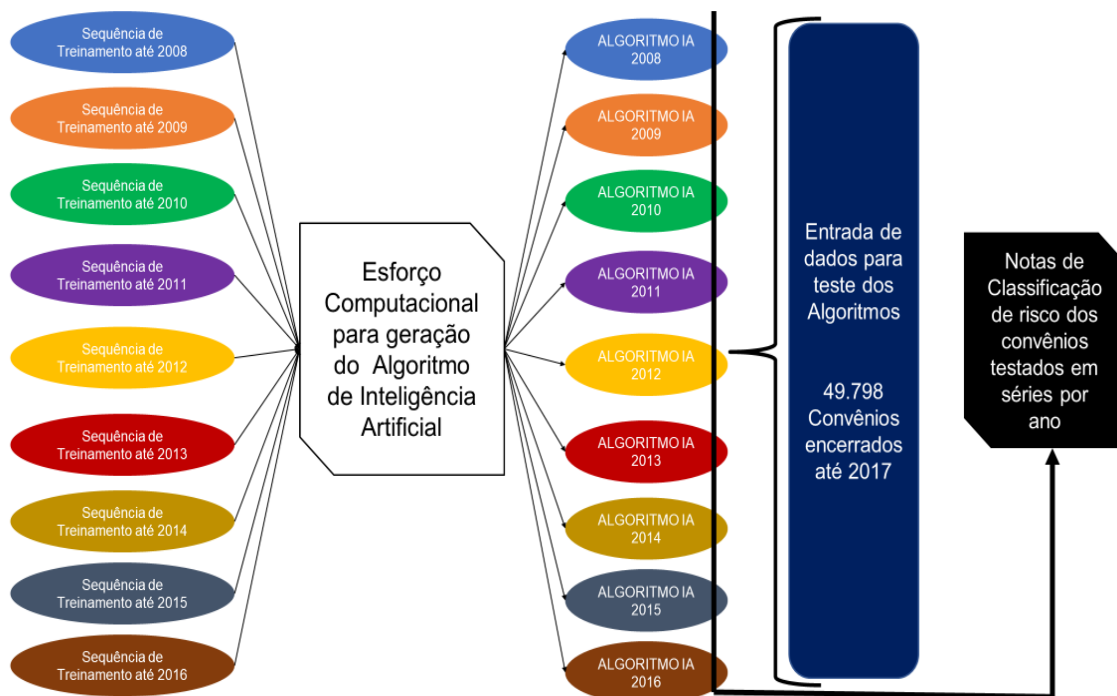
Sequência de Treinamento até 2008

Sequência de Treinamento até 2009

Sequência de Treinamento até 2010

Sequência de Treinamento até 2011

Sequência de Treinamento até 2012

Sequência de Treinamento até 2013

Sequência de Treinamento até 2014

Sequência de Treinamento até 2015

Sequência de Treinamento até 2016

Esforço Computacional para geração do Algoritmo de Inteligência Artificial

ALGORITMO IA 2008

ALGORITMO IA 2009

ALGORITMO IA 2010

ALGORITMO IA 2011

ALGORITMO IA 2012

ALGORITMO IA 2013

ALGORITMO IA 2014

ALGORITMO IA 2015

ALGORITMO IA 2016

Entrada de dados para teste dos Algoritmos

49.798 Convênios encerrados até 2017

Notas de Classificação de risco dos convênios testados em séries por ano